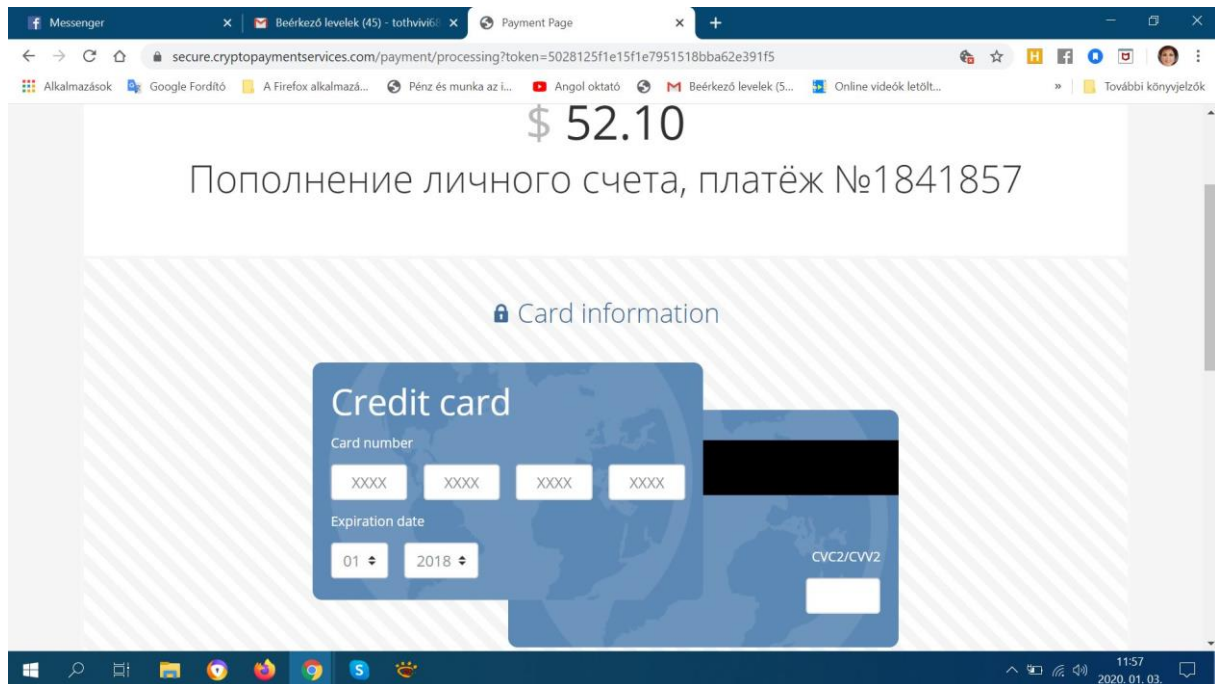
Messenger
Beérkező levelek (45) - tothvivi6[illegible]
Payment Page
secure.cryptopaymentservices.com/payment/processing?token=5028125f1e15f1e7951518bba62e391f5
Alkalmazások Google Fordító A Firefox alkalmazá... Pénz és munka az i... Angol oktató Beérkező levelek (5... Online videók letölt... További könyvjelzők

$ 52.10
Пополнение личного счета, платёж №1841857

Card information

Credit card
Card number
XXXX XXXX XXXX XXXX
Expiration date
01 2018
CVC2/CVV2

11:57
2020. 01. 03.